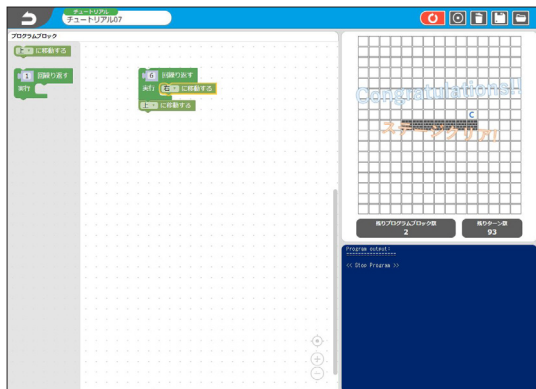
チュートリアル
チュートリアル07

プログラムブロック

上 に移動する

1 回繰り返す
実行

6 回繰り返す
実行 右 に移動する
上 に移動する

Congratulations!!

C

ステージクリア!

残りプログラムブロック数
2

残りターン数
93

Program output!
==============

<< Stop Program >>